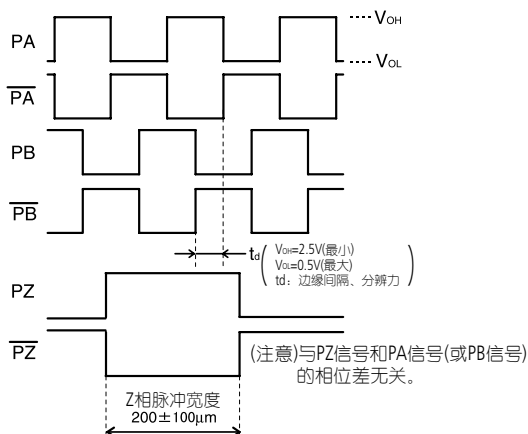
PA

$\overline{PA}$

PB

$\overline{PB}$

PZ

$\overline{PZ}$

···· $V_{OH}$

···· $V_{OL}$

$t_d$ ( $V_{OH}$=2.5V(最小)
$V_{OL}$=0.5V(最大)
td：边缘间隔、分辨力 )

(注意)与PZ信号和PA信号(或PB信号)的相位差无关。

Z相脉冲宽度
200±100μm